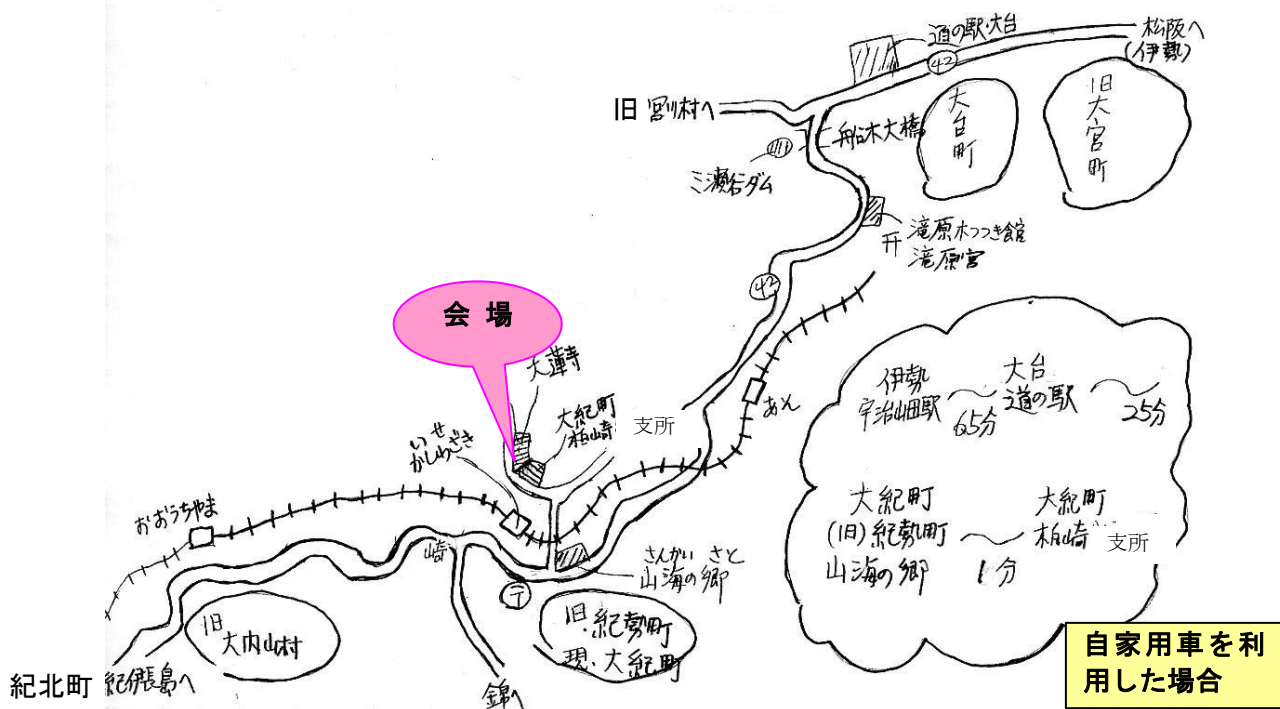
道の駅・大台

松阪へ
(伊勢)

42

旧 宮川村へ

旧
大台町

旧
大宮町

船木大橋

411

三瀬谷ダム

滝原ホつつき館
滝原宮

42

会 場

大蓮寺

大紀町
柏崎 支所

あそ

伊勢
宇治山田駅

65分

大台
道の駅

25分

いせ
かしわざき

おおうちやま

大紀町
(旧) 紀勢町
山海の郷

1分

大紀町
柏崎 支所

崎

さんかい さと
山海の郷

旧
大内山村

旧 紀勢町
現 大紀町

紀北町 紀伊長島へ

錦へ

自家用車を利用した場合